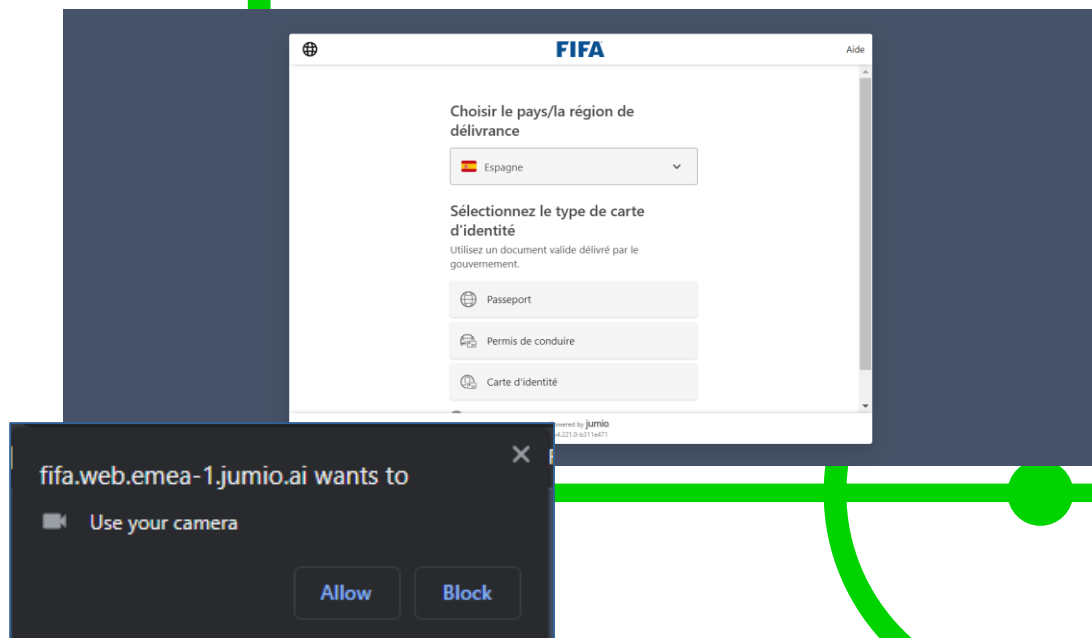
FIFA

Aide

Choisir le pays/la région de délivrance

Espagne

Sélectionnez le type de carte d'identité

Utilisez un document valide délivré par le gouvernement.

Passeport

Permis de conduire

Carte d'identité

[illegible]owered by jumio
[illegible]4.221.0-b311e471

fifa.web.emea-1.jumio.ai wants to

Use your camera

Allow

Block